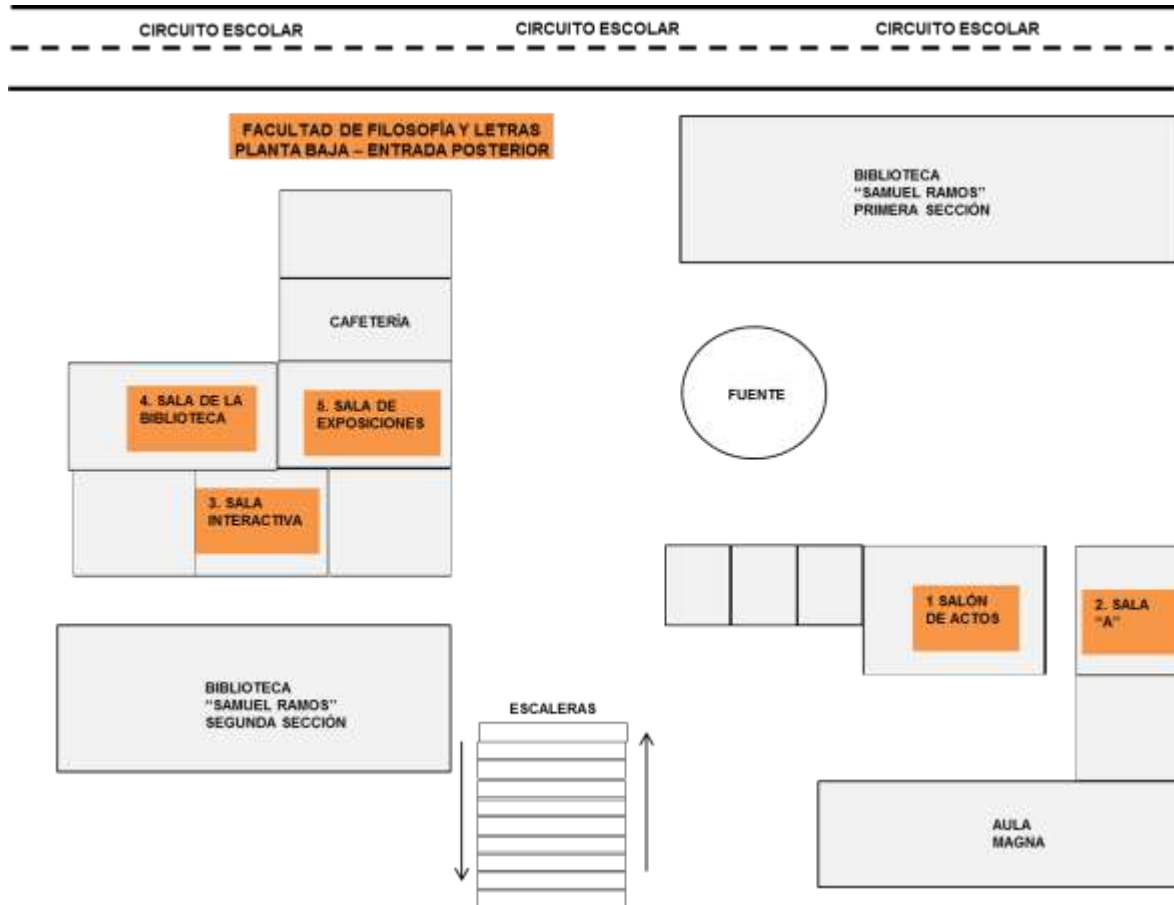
CIRCUITO ESCOLAR CIRCUITO ESCOLAR CIRCUITO ESCOLAR

FACULTAD DE FILOSOFÍA Y LETRAS
PLANTA BAJA – ENTRADA POSTERIOR

BIBLIOTECA
"SAMUEL RAMOS"
PRIMERA SECCIÓN

CAFETERÍA

4. SALA DE LA BIBLIOTECA

5. SALA DE EXPOSICIONES

FUENTE

3. SALA INTERACTIVA

1 SALÓN DE ACTOS

2. SALA "A"

BIBLIOTECA
"SAMUEL RAMOS"
SEGUNDA SECCIÓN

ESCALERAS

AULA
MAGNA